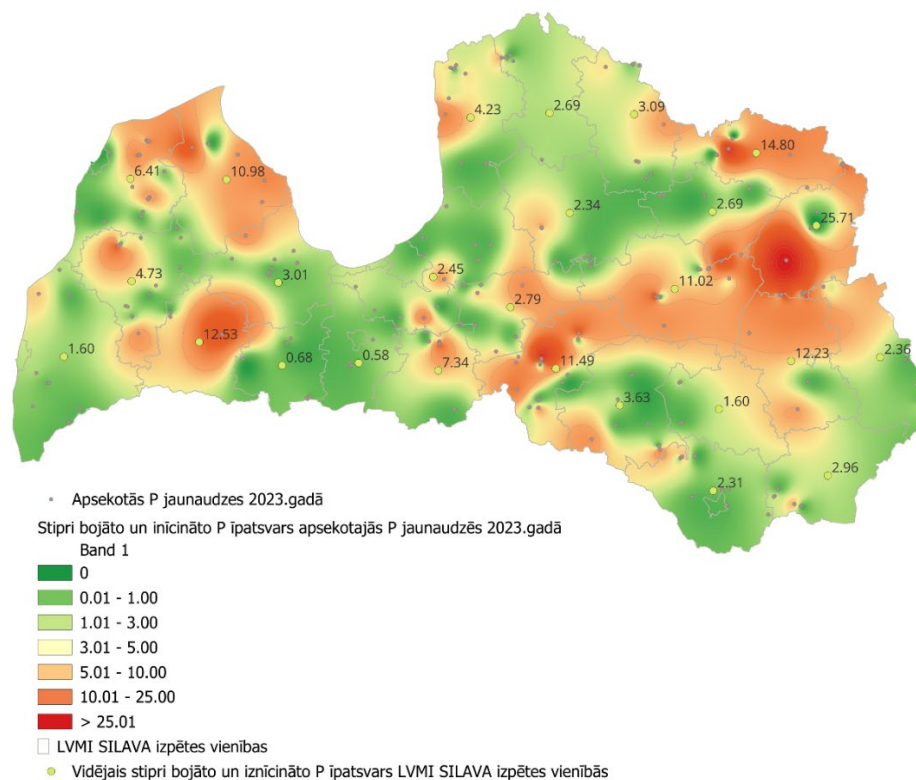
4.23
2.69
3.09
14.80
6.41
10.98
2.34
2.69
25.71
4.73
3.01
2.45
11.02
2.79
12.53
1.60
0.68
0.58
7.34
11.49
12.23
2.36
3.63
1.60
2.31
2.96

Apsekotās P jaunaudzes 2023.gadā
Stipri bojāto un inīcināto P īpatsvars apsekotajās P jaunaudzēs 2023.gadā
Band 1
0
0.01 - 1.00
1.01 - 3.00
3.01 - 5.00
5.01 - 10.00
10.01 - 25.00
> 25.01
LVMI SILAVA izpētes vienības
Vidējais stipri bojāto un iznīcināto P īpatsvars LVMI SILAVA izpētes vienībās